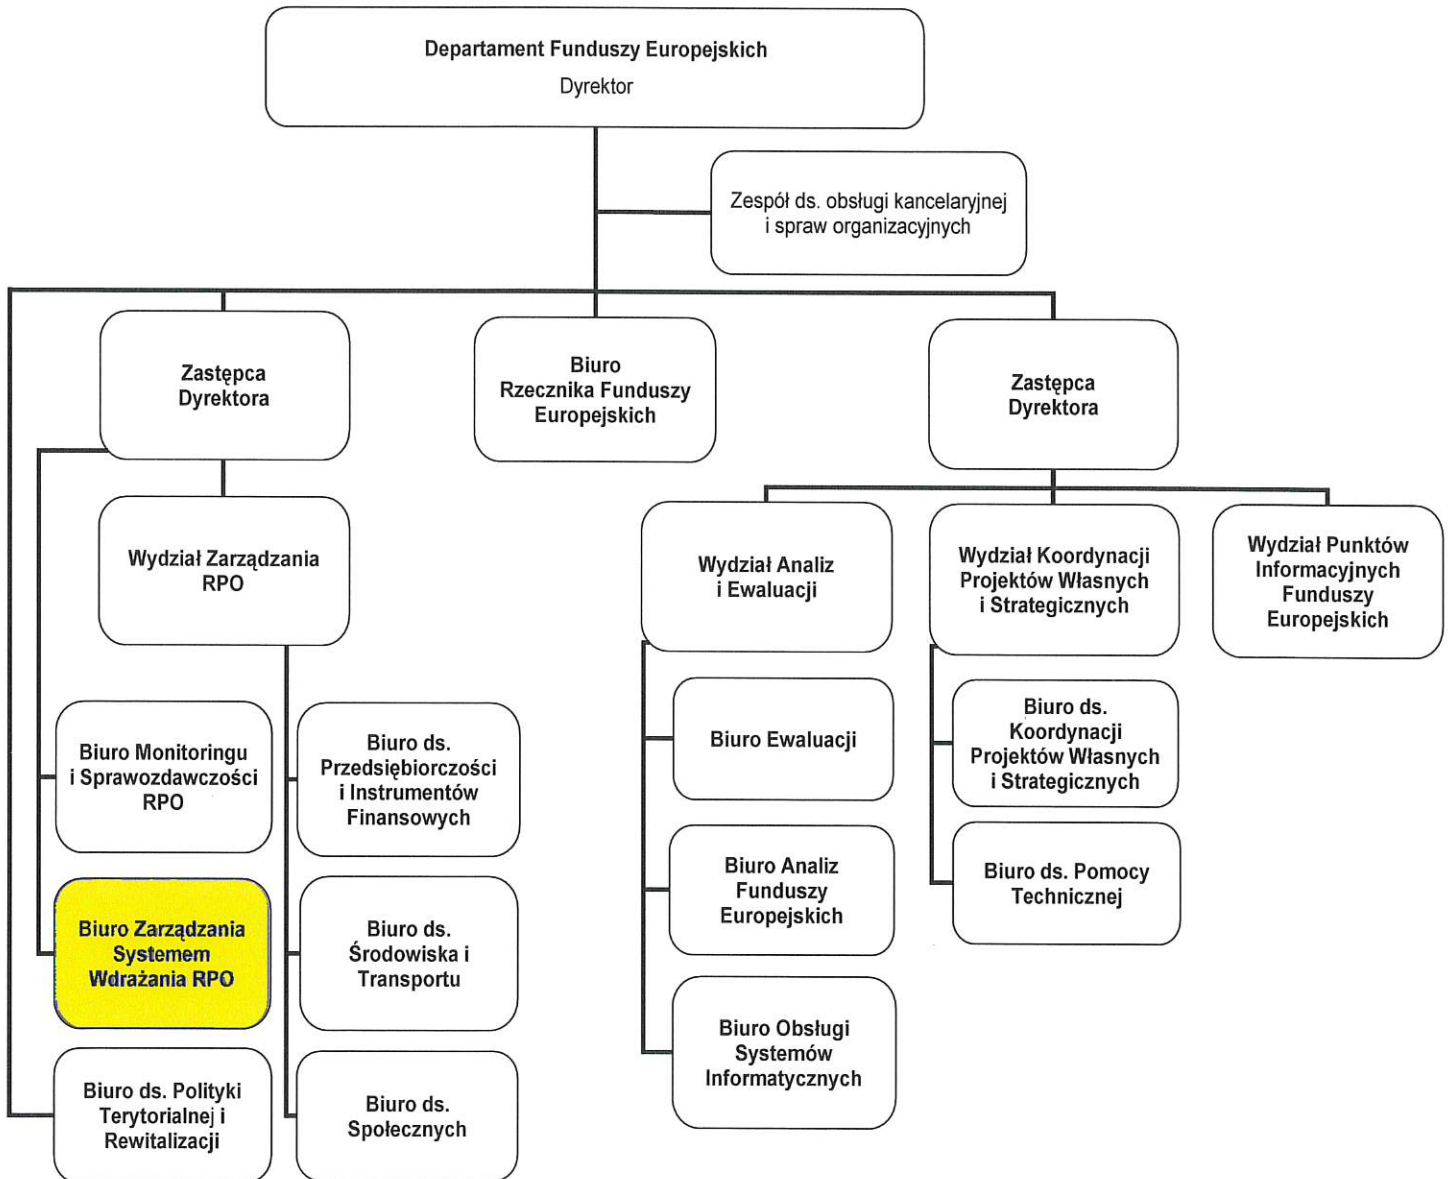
Departament Funduszy Europejskich
Dyrektor

Zespół ds. obsługi kancelaryjnej i spraw organizacyjnych

Zastępca Dyrektora

Biuro Rzecznika Funduszy Europejskich

Zastępca Dyrektora

Wydział Zarządzania RPO

Biuro Monitoringu i Sprawozdawczości RPO

Biuro Zarządzania Systemem Wdrażania RPO

Biuro ds. Polityki Terytorialnej i Rewitalizacji

Biuro ds. Przedsiębiorczości i Instrumentów Finansowych

Biuro ds. Środowiska i Transportu

Biuro ds. Społecznych

Wydział Analiz i Ewaluacji

Biuro Ewaluacji

Biuro Analiz Funduszy Europejskich

Biuro Obsługi Systemów Informatycznych

Wydział Koordynacji Projektów Własnych i Strategicznych

Biuro ds. Koordynacji Projektów Własnych i Strategicznych

Biuro ds. Pomocy Technicznej

Wydział Punktów Informacyjnych Funduszy Europejskich